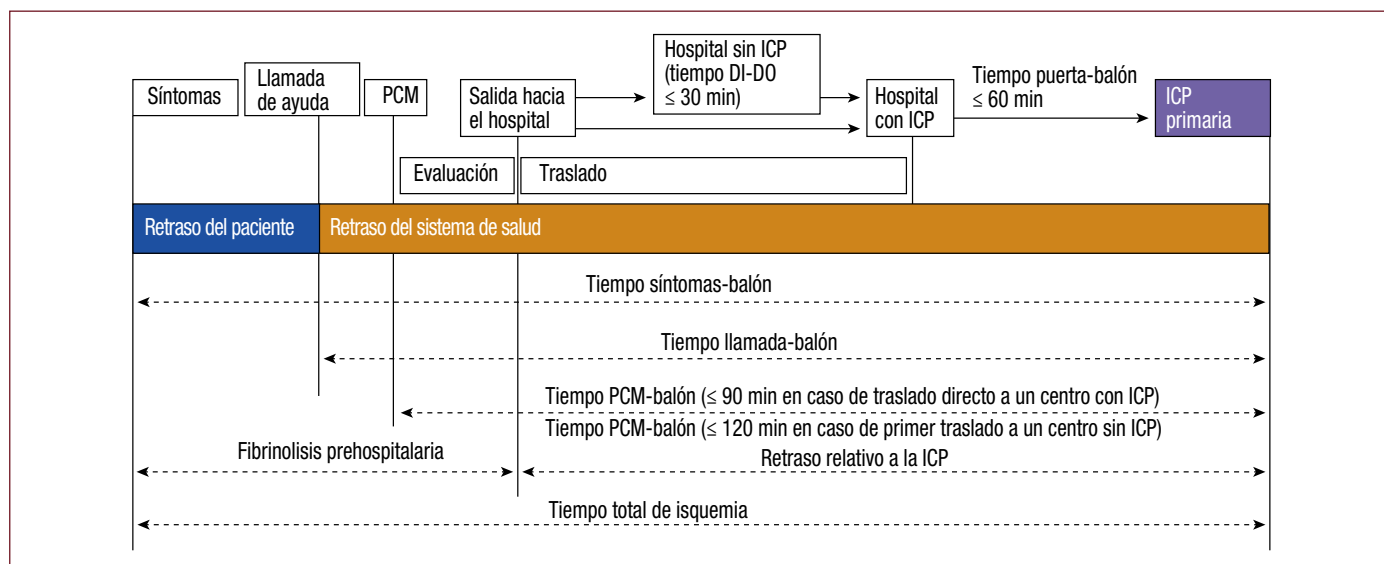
Síntomas

Llamada de ayuda

PCM

Salida hacia el hospital

Hospital sin ICP (tiempo DI-DO ≤ 30 min)

Hospital con ICP

Tiempo puerta-balón ≤ 60 min

ICP primaria

Evaluación

Traslado

Retraso del paciente

Retraso del sistema de salud

Tiempo síntomas-balón

Tiempo llamada-balón

Tiempo PCM-balón (≤ 90 min en caso de traslado directo a un centro con ICP)

Tiempo PCM-balón (≤ 120 min en caso de primer traslado a un centro sin ICP)

Fibrinolisis prehospitalaria

Retraso relativo a la ICP

Tiempo total de isquemia